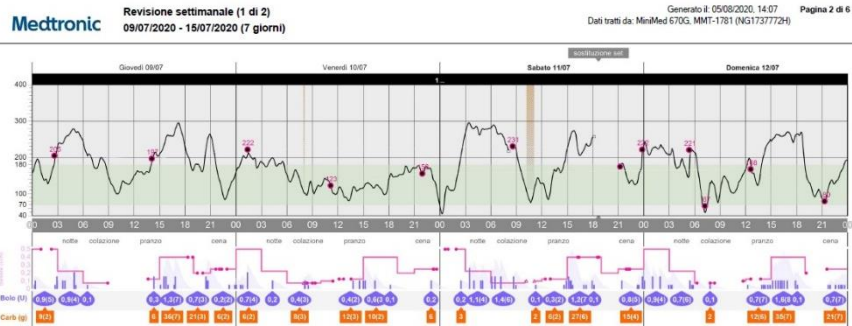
Medtronic

Revisione settimanale (1 di 2)
09/07/2020 - 15/07/2020 (7 giorni)

Generato il: 05/08/2020, 14:07
Dati tratti da: MiniMed 670G, MMT-1781 (NG1737772H)
Pagina 2 di 6

sostituzione set

Giovedì 09/07
Venerdì 10/07
Sabato 11/07
Domenica 12/07

400
300
200
180
100
70
50
40

205
190
222
123
158
233
175
228
221
44
175
79

00 03 06 09 12 15 18 21 00 03 06 09 12 15 18 21 00 03 06 09 12 15 18 21 00 03 06 09 12 15 18 21 00

notte colazione pranzo cena notte colazione pranzo cena notte colazione pranzo cena notte colazione pranzo cena

Bolo (U)
0,9(5) 0,9(4) 0,1 0,3 1,3(7) 0,7(3) 0,2(2) 0,7(4) 0,2 0,4(3) 0,4(2) 0,6(3) 0,1 0,2 0,2 1,1(4) 1,4(6) 0,1 0,3(2) 1,3(7) 0,1 0,9(5) 0,9(4) 0,7(6) 0,1 0,7(7) 1,6(8) 0,1 0,7(7)

Carb (g)
9(2) 8 35(7) 21(3) 6(2) 6(2) 8(3) 12(3) 10(2) 6 2 8(2) 27(6) 15(4) 2 12(6) 35(7) 21(7)